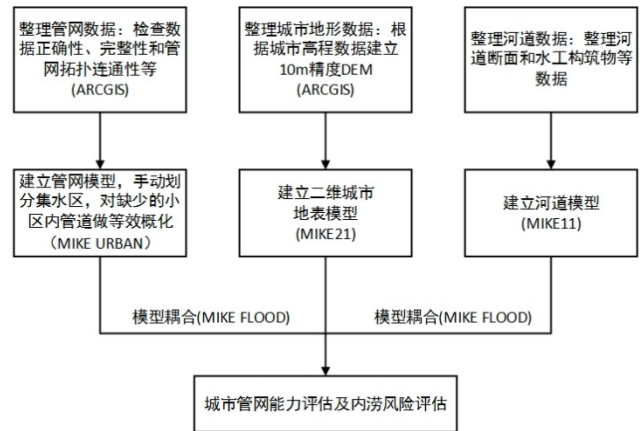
整理管网数据：检查数据正确性、完整性和管网拓扑连通性等
(ARCGIS)

整理城市地形数据：根据城市高程数据建立10m精度DEM
(ARCGIS)

整理河道数据：整理河道断面和水工构筑物等数据

建立管网模型，手动划分集水区，对缺少的小区内管道做等效概化
(MIKE URBAN)

建立二维城市地表模型
(MIKE21)

建立河道模型
(MIKE11)

模型耦合(MIKE FLOOD)

模型耦合(MIKE FLOOD)

城市管网能力评估及内涝风险评估